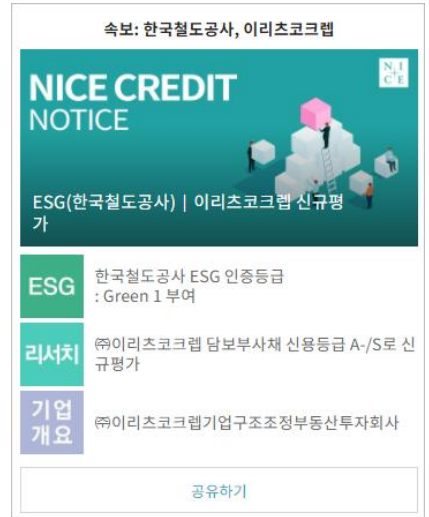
속보: 한국철도공사, 이리츠코크렙

NICE CREDIT NOTICE

N I C E

ESG(한국철도공사) | 이리츠코크렙 신규평가

ESG

한국철도공사 ESG 인증등급 : Green 1 부여

리서치

㈜이리츠코크렙 담보부사채 신용등급 A-/S로 신규평가

기업 개요

㈜이리츠코크렙기업구조조정부동산투자회사

공유하기